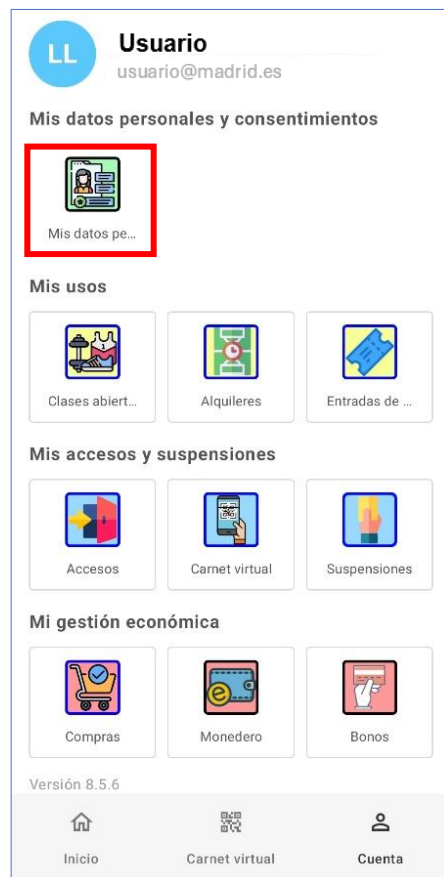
LL Usuario
usuario@madrid.es

Mis datos personales y consentimientos

Mis datos pe...

Mis usos

Clases abiert...
Alquileres
Entradas de ...

Mis accesos y suspensiones

Accesos
Carnet virtual
Suspensiones

Mi gestión económica

Compras
Monedero
Bonos

Versión 8.5.6

Inicio
Carnet virtual
Cuenta